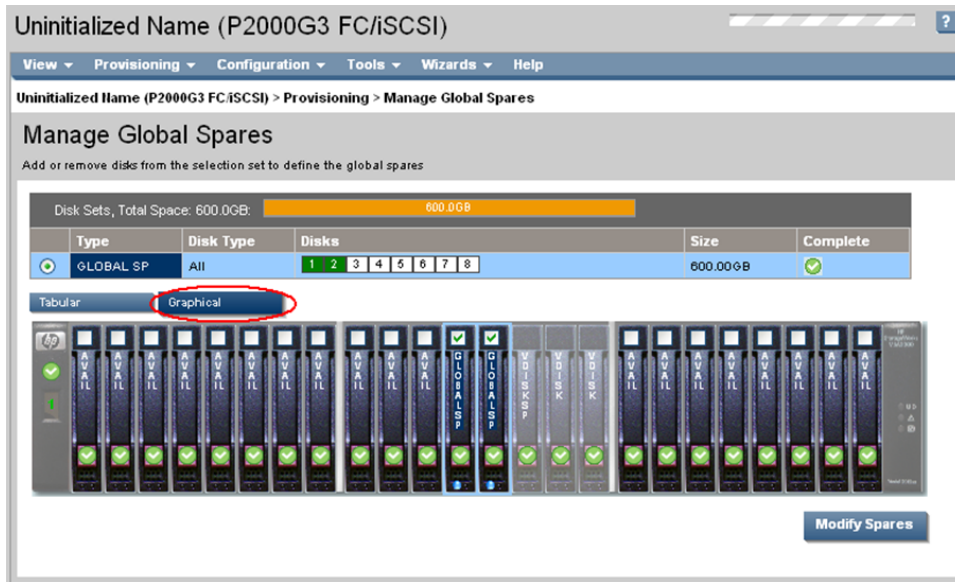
Uninitialized Name (P2000G3 FC/iSCSI)

?

View ▾ Provisioning ▾ Configuration ▾ Tools ▾ Wizards ▾ Help

Uninitialized Name (P2000G3 FC/iSCSI) > Provisioning > Manage Global Spares

Manage Global Spares

Add or remove disks from the selection set to define the global spares

Disk Sets, Total Space: 600.0GB: 600.0GB

| | Type | Disk Type | Disks | Size | Complete |
|---|---|---|---|---|---|
| ⊙ | GLOBAL SP | All | 1 2 3 4 5 6 7 8 | 600.00GB | ✓ |

Tabular Graphical

AVAIL AVAIL AVAIL AVAIL AVAIL AVAIL AVAIL AVAIL AVAIL AVAIL AVAIL GLOBALSP GLOBALSP VDISKSP VDISK VDISK AVAIL AVAIL AVAIL AVAIL AVAIL AVAIL AVAIL AVAIL

Modify Spares